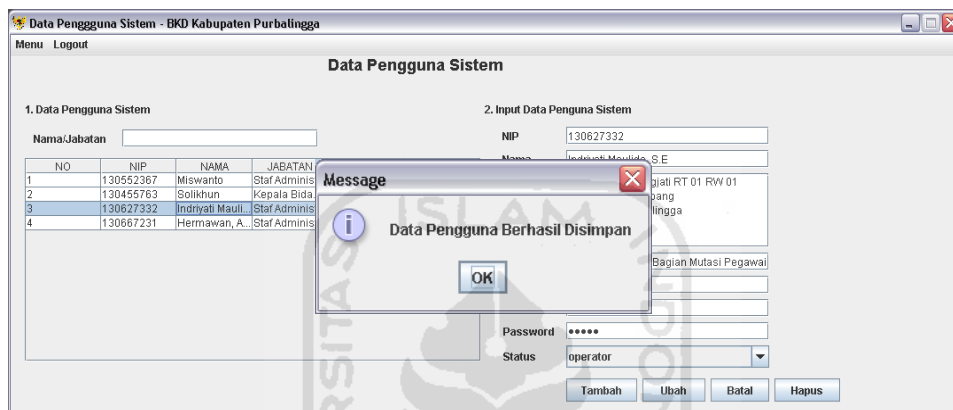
Data Pengguna Sistem - BKD Kabupaten Purbalingga

Menu Logout

Data Pengguna Sistem

1. Data Pengguna Sistem

Nama/Jabatan

| NO | NIP | NAMA | JABATAN |
|---|---|---|---|
| 1 | 130552367 | Miswanto | Staf Adminis |
| 2 | 130455763 | Solikhun | Kepala Bida |
| 3 | 130627332 | Indriyati Mauli... | Staf Adminis |
| 4 | 130667231 | Hermawan, A... | Staf Adminis |

2. Input Data Penguna Sistem

NIP 130627332

Nama Indriyati Maulida, S.E

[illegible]giati RT 01 RW 01 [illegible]pang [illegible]lingga

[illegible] Bagian Mutasi Pegawai

Password •••••

Status operator

Tambah Ubah Batal Hapus

Message

Data Pengguna Berhasil Disimpan

OK